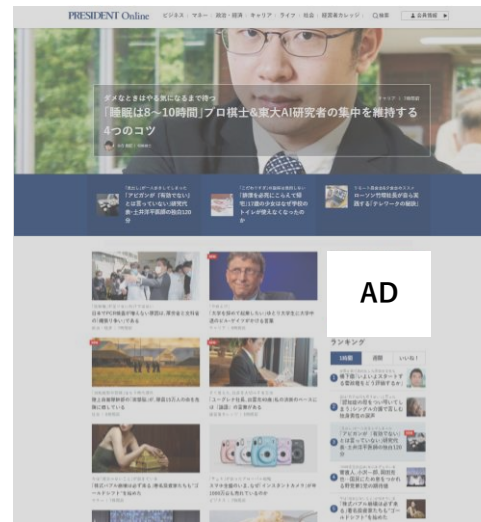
PRESIDENT Online ビジネス マネー 政治・経済 キャリア ライフ 社会 経営者カレッジ 検索 会員登録

ダメなときはやる気になるまで待つ

「睡眠は8〜10時間」プロ棋士&東大AI研究者の集中を維持する4つのコツ

AD

ランキング

1時間 週間 いいね！

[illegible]